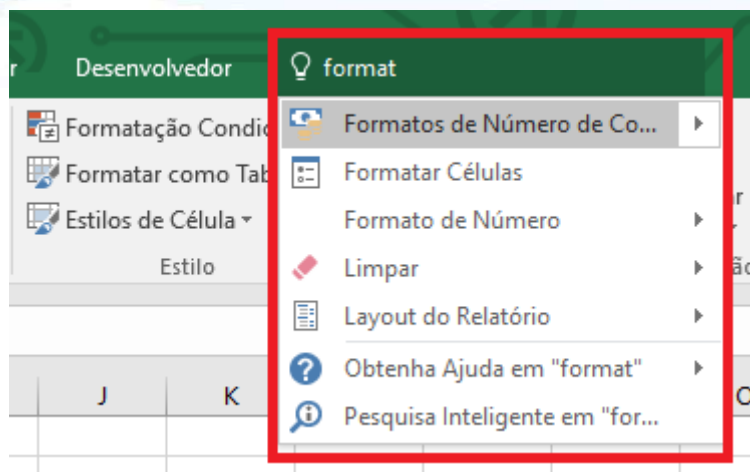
r Desenvolvedor

format

Formatação Condic
Formatar como Tab
Estilos de Célula
Estilo

Formatos de Número de Co...
Formatar Células
Formato de Número
Limpar
Layout do Relatório
Obtenha Ajuda em "format"
Pesquisa Inteligente em "for...

J K